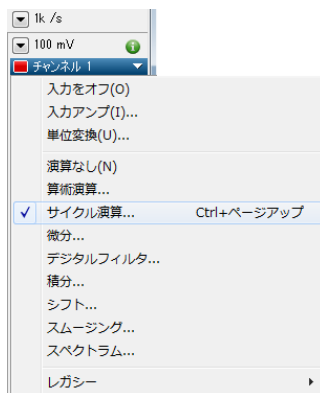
1k /s
100 mV
チャンネル 1
入力をオフ(O)
入力アンプ(I)...
単位変換(U)...
演算なし(N)
算術演算...
✓ サイクル演算... Ctrl+ページアップ
微分...
デジタルフィルタ...
積分...
シフト...
スムージング...
スペクトラム...
レガシー